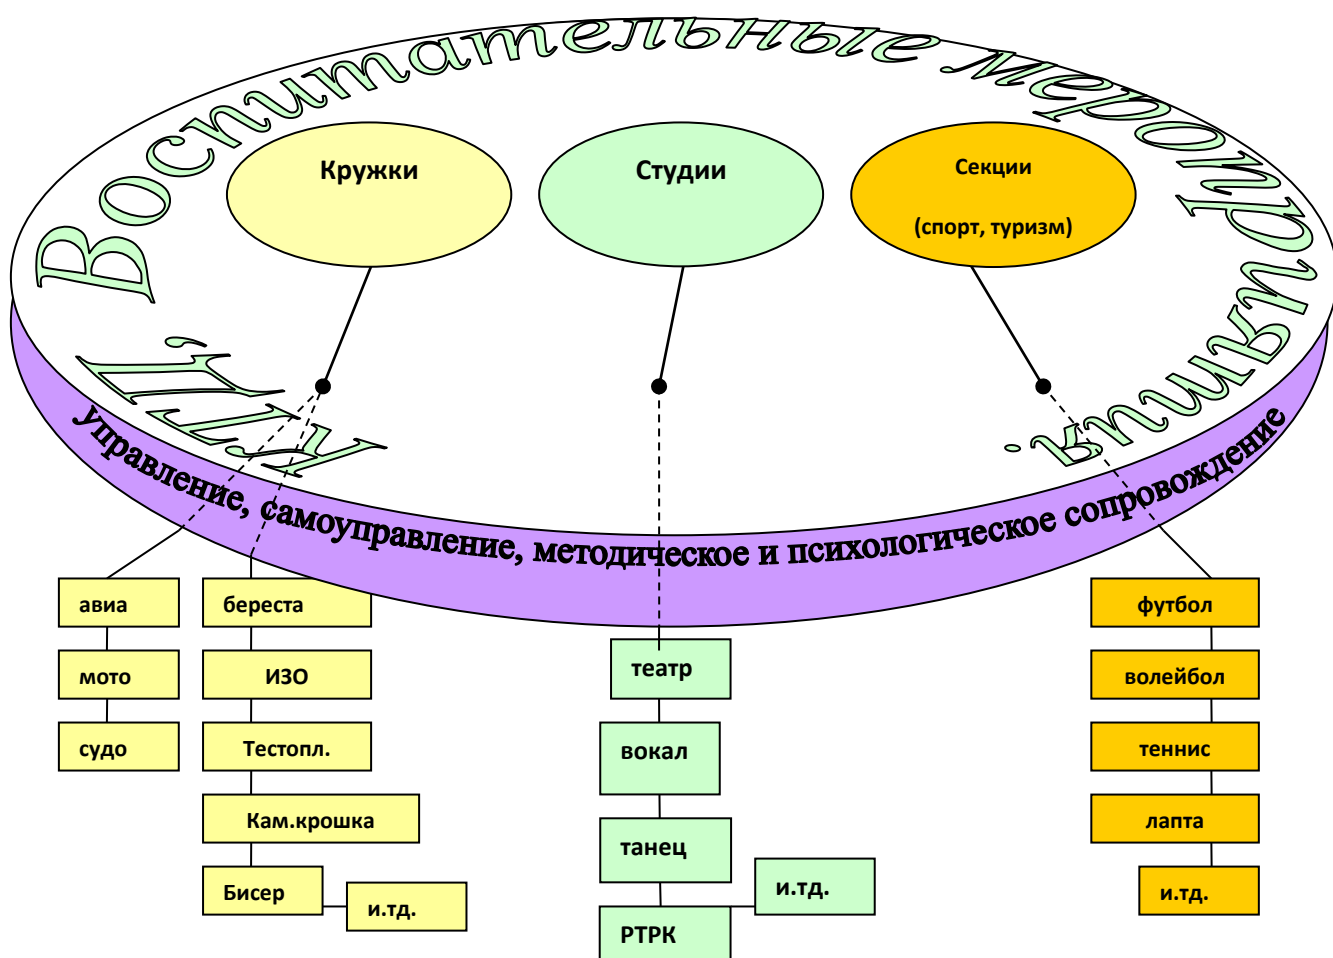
Воспитательные мероприятия

Кружки

Студии

Секции

(спорт, туризм)

Управление, самоуправление, методическое и психологическое сопровождение

авиа

мото

судо

береста

ИЗО

Тестопл.

Кам.крошка

Бисер

и.тд.

театр

вокал

танец

РТРК

и.тд.

футбол

волейбол

теннис

лапта

и.тд.